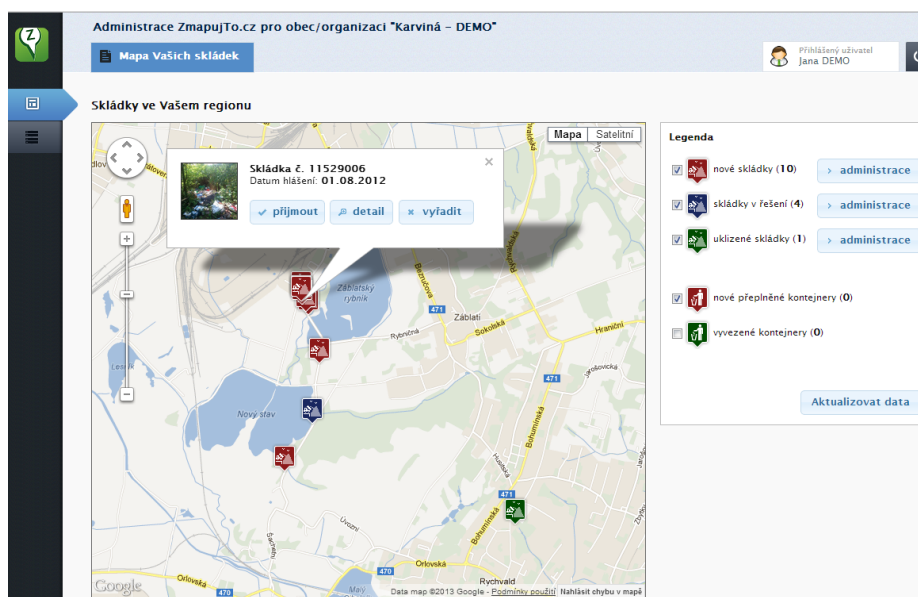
Administrace ZmapujTo.cz pro obec/organizaci "Karviná - DEMO"

Mapa Vašich skládek

Přihlášený uživatel
Jana DEMO

Skládky ve Vašem regionu

Mapa | Satelitní

Skládka č. 11529006
Datum hlášení: 01.08.2012

přijmout | detail | vyřadit

Záblatský rybník

Nový stav

Záblatí

Rybniční

Sokolská

Hraniční

Bezručova

Rychvaldská

Bohumínská

Orlovská

Rychvald

Úvozní

471

470

Google

Data map ©2013 Google - Podmínky použití Nahlásit chybu v mapě

Legenda

nové skládky (10) | administrace

skládky v řešení (4) | administrace

uklizené skládky (1) | administrace

nové přeplněné kontejnery (0)

vyvezené kontejnery (0)

Aktualizovat data